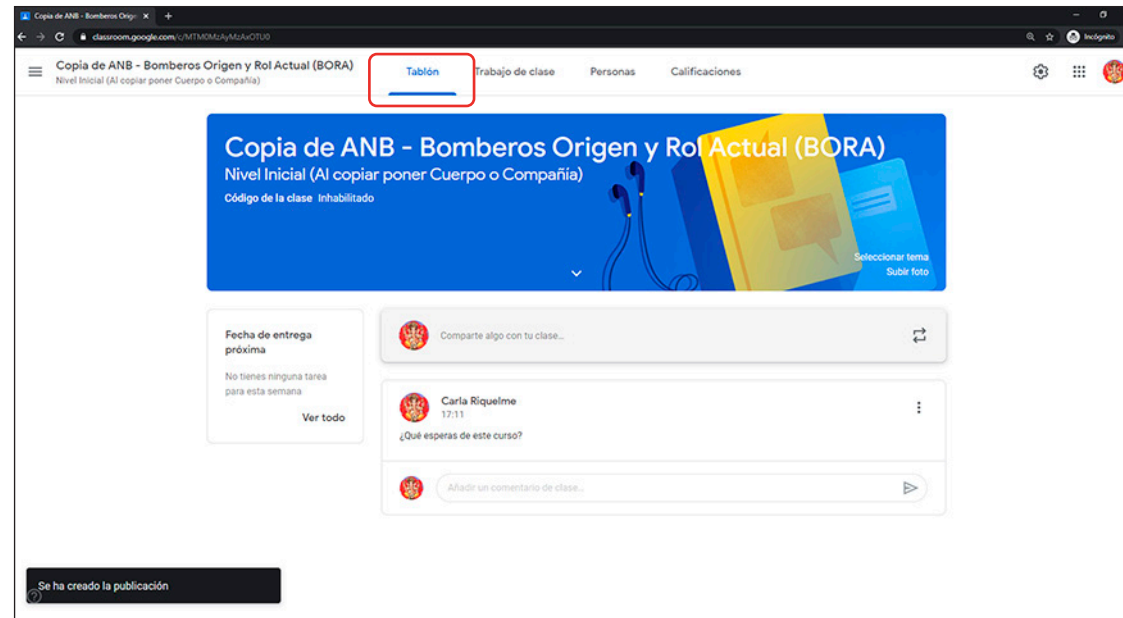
Copia de ANB - Bomberos Orig

classroom.google.com/c/MTM0MzAyMzAxOTU0

Incógnito

Copia de ANB - Bomberos Origen y Rol Actual (BORA)
Nivel Inicial (Al copiar poner Cuerpo o Compañía)

Tablón

Trabajo de clase

Personas

Calificaciones

Copia de ANB - Bomberos Origen y Rol Actual (BORA)
Nivel Inicial (Al copiar poner Cuerpo o Compañía)
Código de la clase Inhabilitado

Seleccionar tema
Subir foto

Fecha de entrega próxima

No tienes ninguna tarea para esta semana

Ver todo

Comparte algo con tu clase...

Carla Riquelme
17:11

¿Qué esperas de este curso?

Añadir un comentario de clase...

Se ha creado la publicación